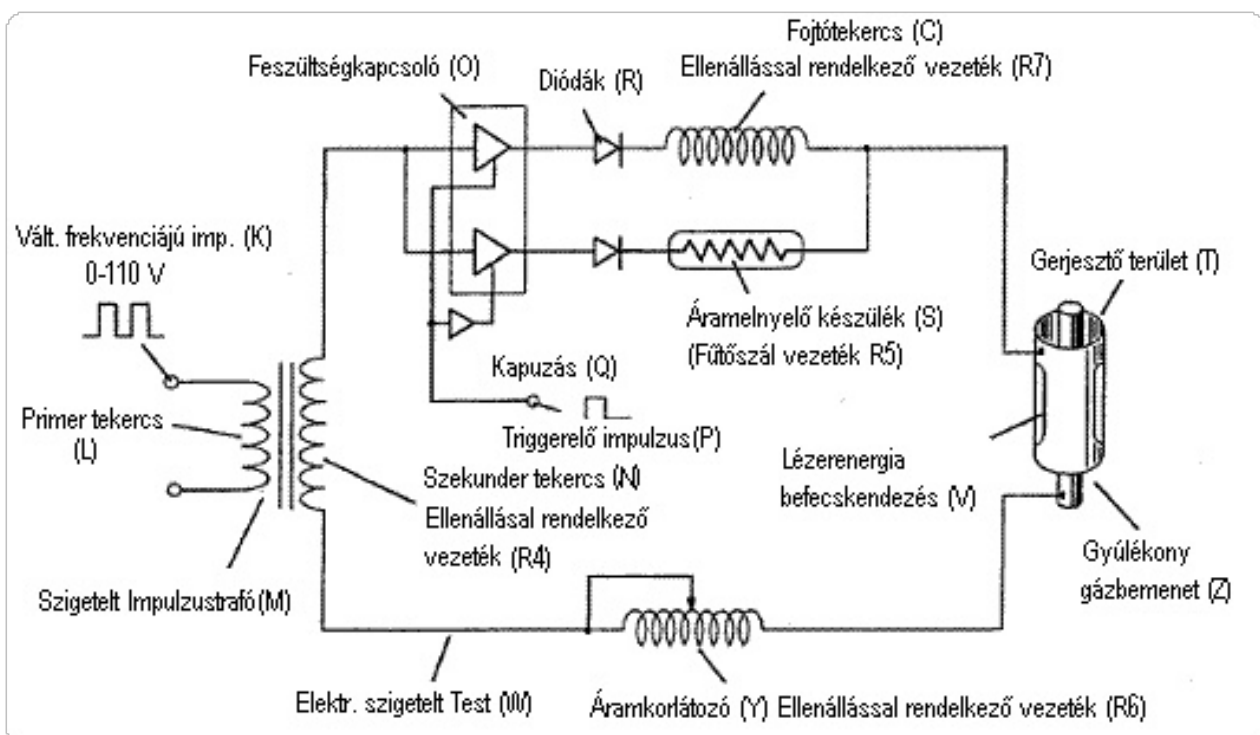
Fojtótekercs (C)
Feszültségkapcsoló (O)
Diódák (R)
Ellenállással rendelkező vezeték (R7)

Vált. frekvenciájú imp. (K)
0-110 V

Gerjesztő terület (T)

Áramelnyelő készülék (S)
(Fűtőszál vezeték R5)

Kapuzás (Q)

Primer tekercs
(L)

Triggerelő impulzus(P)

Lézerenergia
befecskendezés (V)

Szekunder tekercs (N)
Ellenállással rendelkező
vezeték (R4)

Gyúlékony
gázbemenet (Z)

Szigetelt Impulzustrafó(M)

Elektr. szigetelt Test (W)

Áramkorlátozó (Y) Ellenállással rendelkező vezeték (R6)